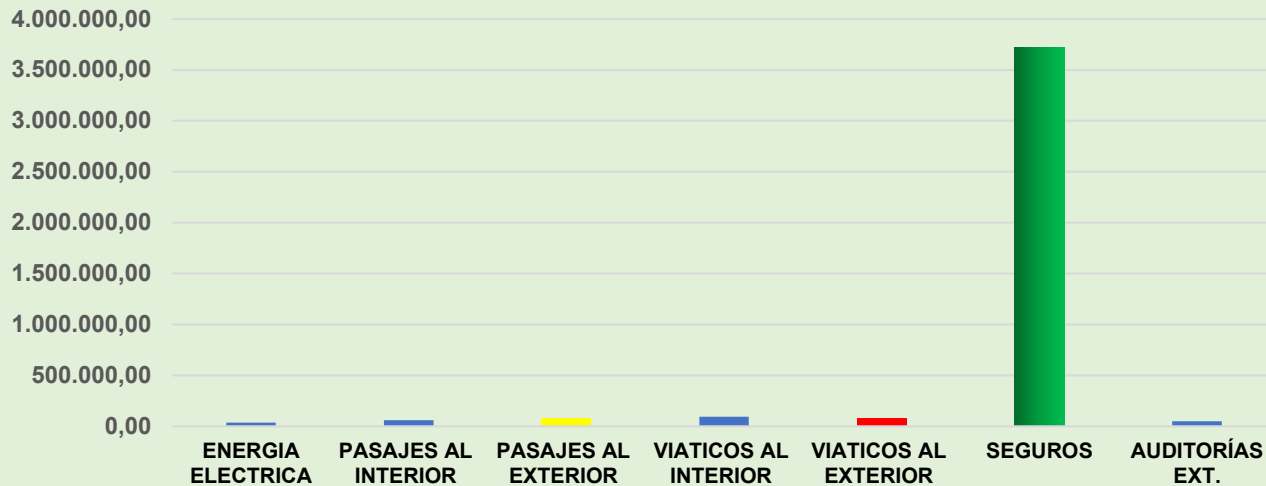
4.000.000,00
3.500.000,00
3.000.000,00
2.500.000,00
2.000.000,00
1.500.000,00
1.000.000,00
500.000,00
0,00

ENERGIA ELECTRICA
PASAJES AL INTERIOR
PASAJES AL EXTERIOR
VIATICOS AL INTERIOR
VIATICOS AL EXTERIOR
SEGUROS
AUDITORÍAS EXT.